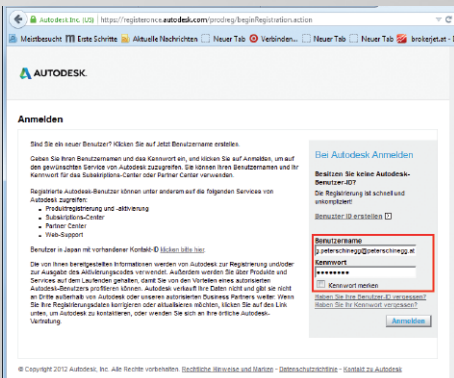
Autodesk, Inc. (US) | https://registeronce.autodesk.com/prodreg/beginRegistration.action

Meistbesucht | Erste Schritte | Aktuelle Nachrichten | Neuer Tab | Verbinden... | Neuer Tab | Neuer Tab | brokerjet.at -

AUTODESK.

Anmelden

Sind Sie ein neuer Benutzer? Klicken Sie auf Jetzt Benutzername erstellen.

Geben Sie Ihren Benutzernamen und das Kennwort ein, und klicken Sie auf Anmelden, um auf den gewünschten Service von Autodesk zuzugreifen. Sie können Ihren Benutzernamen und Ihr Kennwort für das Subskriptions-Center oder Partner Center verwenden.

Registrierte Autodesk-Benutzer können unter anderem auf die folgenden Services von Autodesk zugreifen:
- Produktregistrierung und -aktivierung
- Subskriptions-Center
- Partner Center
- Web-Support

Benutzer in Japan mit vorhandener Kontakt-ID klicken bitte hier.

Die von Ihnen bereitgestellten Informationen werden von Autodesk zur Registrierung und/oder zur Ausgabe des Aktivierungscodes verwendet. Außerdem werden Sie über Produkte und Services auf dem Laufenden gehalten, damit Sie von den Vorteilen eines autorisierten Autodesk-Benutzers profitieren können. Autodesk verkauft Ihre Daten nicht und gibt sie nicht an Dritte außerhalb von Autodesk oder unseren autorisierten Business Partnern weiter. Wenn Sie Ihre Registrierungsdaten korrigieren oder aktualisieren möchten, klicken Sie auf den Link unten, um Autodesk zu kontaktieren, oder wenden Sie sich an Ihre örtliche Autodesk-Vertretung.

Bei Autodesk Anmelden

Besitzen Sie keine Autodesk-Benutzer-ID?
Die Registrierung ist schnell und unkompliziert!

Benutzer-ID erstellen

Benutzername
peterschinegg@peterschinegg.at
Kennwort
••••••••
Kennwort merken

Haben Sie Ihre Benutzer-ID vergessen?
Haben Sie Ihr Kennwort vergessen?

Anmelden

© Copyright 2012 Autodesk, Inc. Alle Rechte vorbehalten. Rechtliche Hinweise und Marken - Datenschutzrichtlinie - Kontakt zu Autodesk